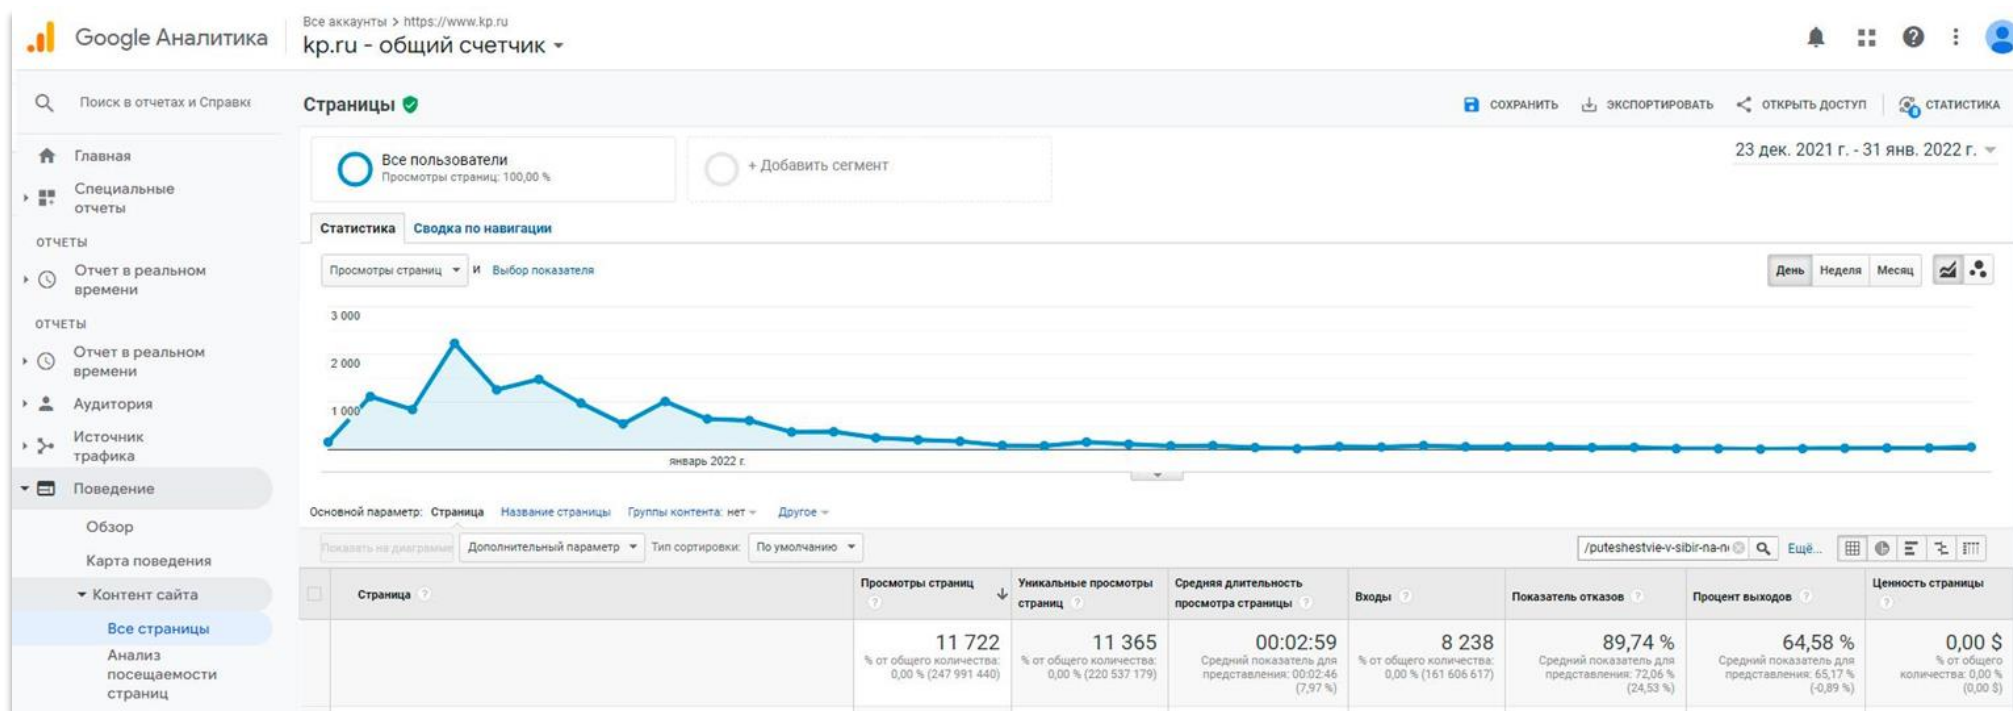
Google Аналитика

Все аккаунты > https://www.kp.ru
kp.ru - общий счетчик

Поиск в отчетах и Справке

Главная
Специальные отчеты
ОТЧЕТЫ
Отчет в реальном времени
ОТЧЕТЫ
Отчет в реальном времени
Аудитория
Источник трафика
Поведение
Обзор
Карта поведения
Контент сайта
Все страницы
Анализ посещаемости страниц

Страницы

СОХРАНИТЬ ЭКСПОРТИРОВАТЬ ОТКРЫТЬ ДОСТУП СТАТИСТИКА

Все пользователи
Просмотры страниц: 100,00 %

+ Добавить сегмент

23 дек. 2021 г. - 31 янв. 2022 г.

Статистика Сводка по навигации

Просмотры страниц и Выбор показателя

День Неделя Месяц

3 000
2 000
1 000
январь 2022 г.

Основной параметр: Страница Название страницы Группы контента: нет Другое

Показать на диаграмме Дополнительный параметр Тип сортировки: По умолчанию

/puteshestvie-v-sibir-na-n Ещё...

| | Страница | Просмотры страниц | Уникальные просмотры страниц | Средняя длительность просмотра страницы | Входы | Показатель отказов | Процент выходов | Ценность страницы |
|---|---|---|---|---|---|---|---|---|
| | | 11 722 % от общего количества: 0,00 % (247 991 440) | 11 365 % от общего количества: 0,00 % (220 537 179) | 00:02:59 Средний показатель для представления: 00:02:46 (7,97 %) | 8 238 % от общего количества: 0,00 % (161 606 617) | 89,74 % Средний показатель для представления: 72,06 % (24,53 %) | 64,58 % Средний показатель для представления: 65,17 % (-0,89 %) | 0,00 $ % от общего количества: 0,00 % (0,00 $) |